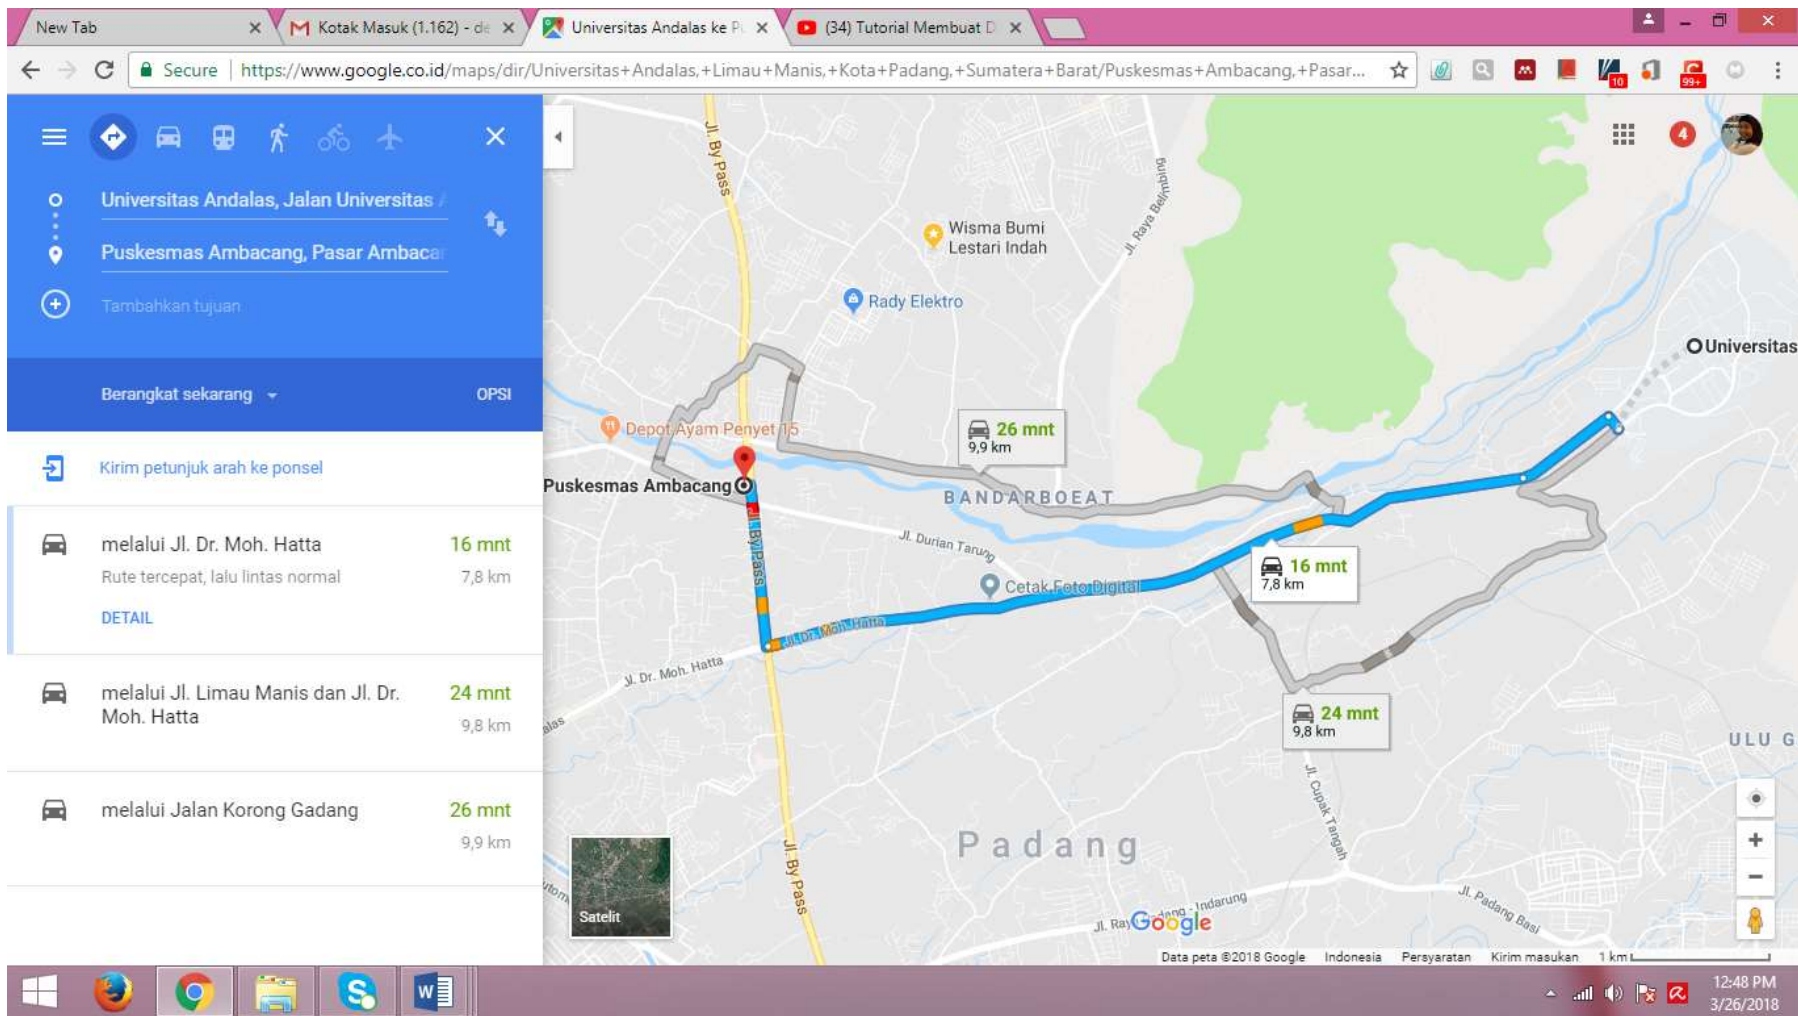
New Tab
Kotak Masuk (1.162) - de
Universitas Andalas ke P
(34) Tutorial Membuat D

Secure https://www.google.co.id/maps/dir/Universitas+Andalas,+Limau+Manis,+Kota+Padang,+Sumatera+Barat/Puskesmas+Ambacang,+Pasar...

Universitas Andalas, Jalan Universitas
Puskesmas Ambacang, Pasar Ambaca
Tambahkan tujuan

Berangkat sekarang
OPSI

Kirim petunjuk arah ke ponsel

melalui Jl. Dr. Moh. Hatta
16 mnt
Rute tercepat, lalu lintas normal
7,8 km
DETAIL

melalui Jl. Limau Manis dan Jl. Dr. Moh. Hatta
24 mnt
9,8 km

melalui Jalan Korong Gadang
26 mnt
9,9 km

Jl. By Pass
Wisma Bumi Lestari Indah
Jl. Raya Belimbing
Rady Elektro
Universitas
Depot Ayam Penyet 15
26 mnt
9,9 km
Puskesmas Ambacang
BANDARBOEAT
Jl. Durian Tarung
16 mnt
7,8 km
Cetak Foto Digital
Jl. Dr. Moh. Hatta
Jl. By Pass
Jl. Dr. Moh. Hatta
24 mnt
9,8 km
ULU G
Jl. Cupak Tangah
Padang
Jl. Padang Basi
Satelit
Google
Data peta ©2018 Google Indonesia Persyaratan Kirim masukan 1 km

12:48 PM
3/26/2018